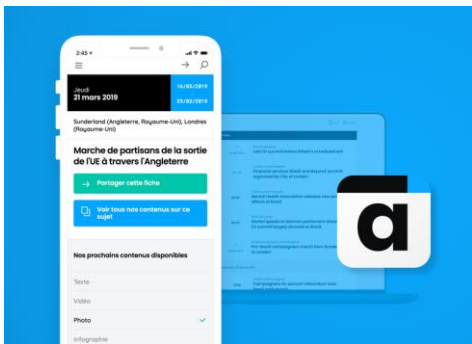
2:45

Jeudi
21 mars 2019

16/03/2019
29/03/2019

Sunderland (Angleterre, Royaume-Uni), Londres (Royaume-Uni)

Marche de partisans de la sortie de l'UE à travers l'Angleterre

Partager cette fiche

Voir tous nos contenus sur ce sujet

Nos prochains contenus disponibles

Texte

Vidéo

Photo

Infographie

a